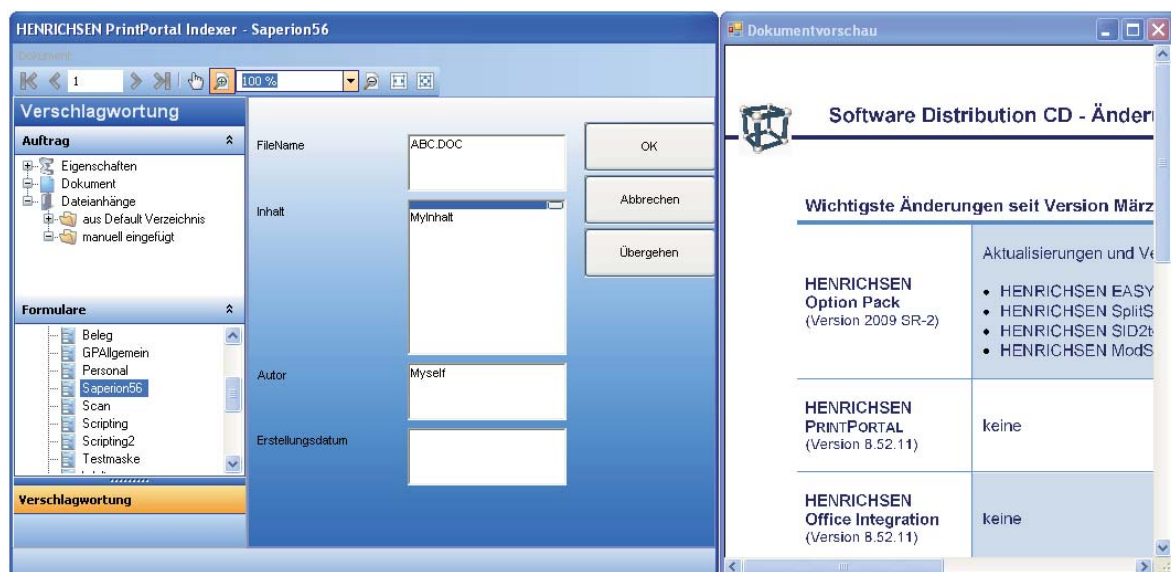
HENRICHSEN PrintPortal Indexer - Saperion56

Dokument

1

100 %

Verschlagwortung

Auftrag

Eigenschaften
Dokument
Dateianhänge
aus Default Verzeichnis
manuell eingefügt

Formulare

Beleg
GPAllgemein
Personal
Saperion56
Scan
Scripting
Scripting2
Testmaske

Verschlagwortung

FileName
ABC.DOC

Inhalt
MyInhalt

Autor
Myself

Erstellungsdatum

OK

Abbrechen

Übergehen

Dokumentvorschau

Software Distribution CD - Änder

Wichtigste Änderungen seit Version März

| | |
|---|---|
| HENRICHSEN Option Pack (Version 2009 SR-2) | Aktualisierungen und Ve • HENRICHSEN EASY • HENRICHSEN SplitS • HENRICHSEN SID2t • HENRICHSEN ModS |
| HENRICHSEN PRINTPORTAL (Version 8.52.11) | keine |
| HENRICHSEN Office Integration (Version 8.52.11) | keine |